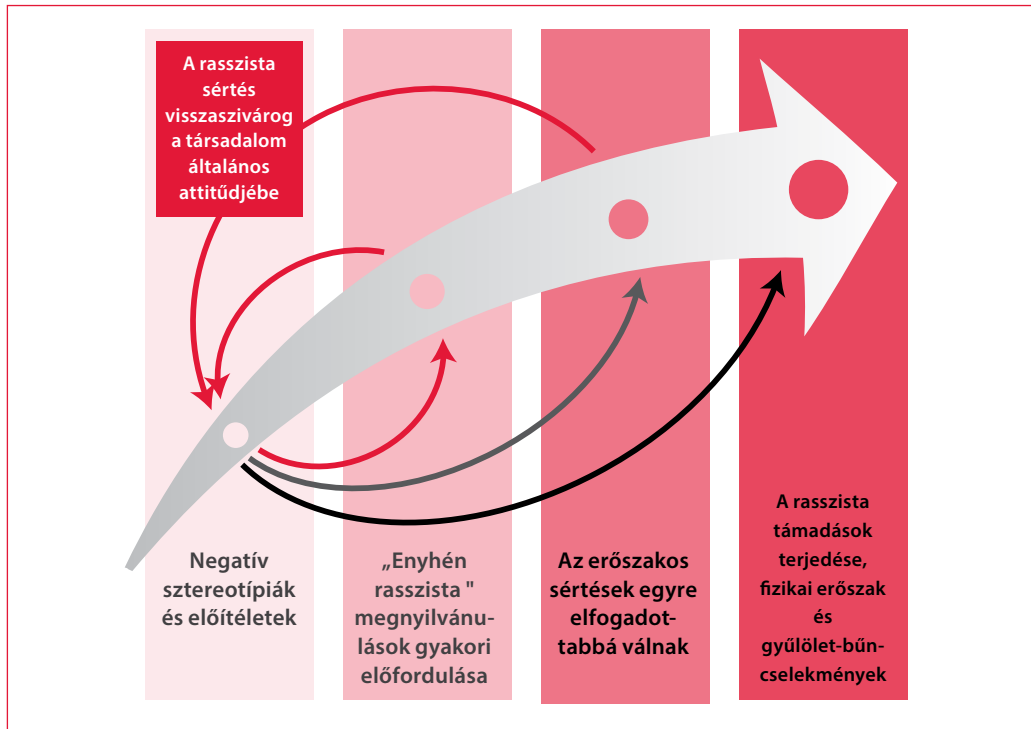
A rasszista sértés visszaszivárog a társadalom általános attitűdjébe

Negatív sztereotípiák és előítéletek

„Enyhén rasszista " megnyilvánulások gyakori előfordulása

Az erőszakos sértések egyre elfogadottabbá válnak

A rasszista támadások terjedése, fizikai erőszak és gyűlölet-bűncselekmények